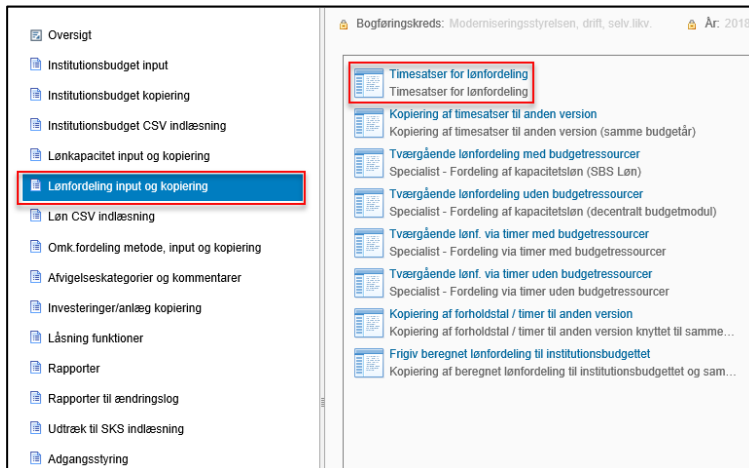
Oversigt
Institutionsbudget input
Institutionsbudget kopiering
Institutionsbudget CSV indlæsning
Lønkapacitet input og kopiering
Lønfordeling input og kopiering
Løn CSV indlæsning
Omk.fordeling metode, input og kopiering
Afvigelseskategorier og kommentarer
Investeringer/anlæg kopiering
Låsning funktioner
Rapporter
Rapporter til ændringslog
Udtræk til SKS indlæsning
Adgangsstyring

Bogføringskreds: Moderniseringsstyrelsen, drift, selv.likv.
År: 2018

Timesatser for lønfordeling
Timesatser for lønfordeling

Kopiering af timesatser til anden version
Kopiering af timesatser til anden version (samme budgetår)

Tværgående lønfordeling med budgetressourcer
Specialist - Fordeling af kapacitetsløn (SBS Løn)

Tværgående lønfordeling uden budgetressourcer
Specialist - Fordeling af kapacitetsløn (decentralt budgetmodul)

Tværgående lønf. via timer med budgetressourcer
Specialist - Fordeling via timer med budgetressourcer

Tværgående lønf. via timer uden budgetressourcer
Specialist - Fordeling via timer uden budgetressourcer

Kopiering af forholdstal / timer til anden version
Kopiering af forholdstal / timer til anden version knyttet til samme...

Frigiv beregnet lønfordeling til institutionsbudgettet
Kopiering af beregnet lønfordeling til institutionsbudgettet og sam...